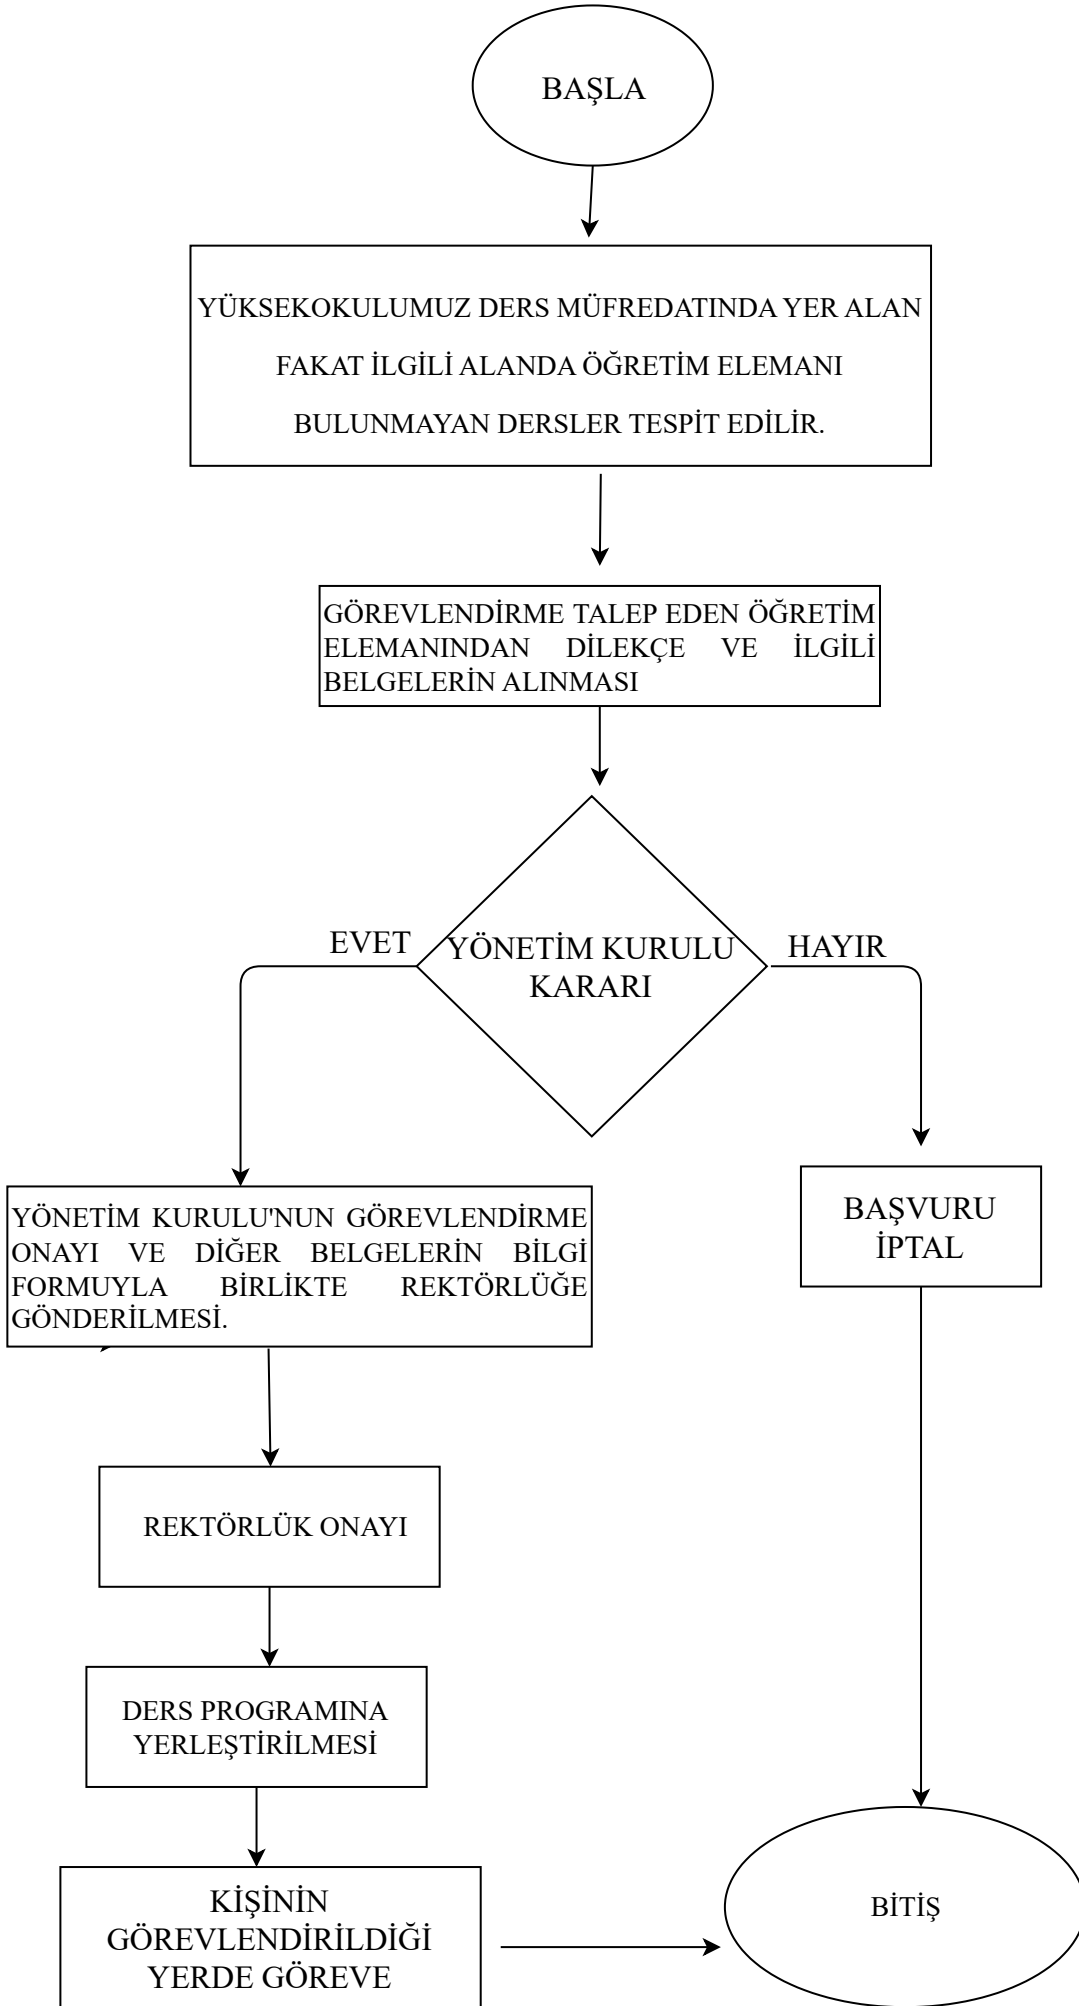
BAŞLA

YÜKSEKOKULUMUZ DERS MÜFREDATINDA YER ALAN FAKAT İLGİLİ ALANDA ÖĞRETİM ELEMANI BULUNMAYAN DERSLER TESPİT EDİLİR.

GÖREVLENDİRME TALEP EDEN ÖĞRETİM ELEMANINDAN DİLEKÇE VE İLGİLİ BELGELERİN ALINMASI

EVET

YÖNETİM KURULU KARARI

HAYIR

YÖNETİM KURULU'NUN GÖREVLENDİRME ONAYI VE DİĞER BELGELERİN BİLGİ FORMUYLA BİRLİKTE REKTÖRLÜĞE GÖNDERİLMESİ.

BAŞVURU İPTAL

REKTÖRLÜK ONAYI

DERS PROGRAMINA YERLEŞTİRİLMESİ

KİŞİNİN GÖREVLENDİRİLDİĞİ YERDE GÖREVE

BİTİŞ